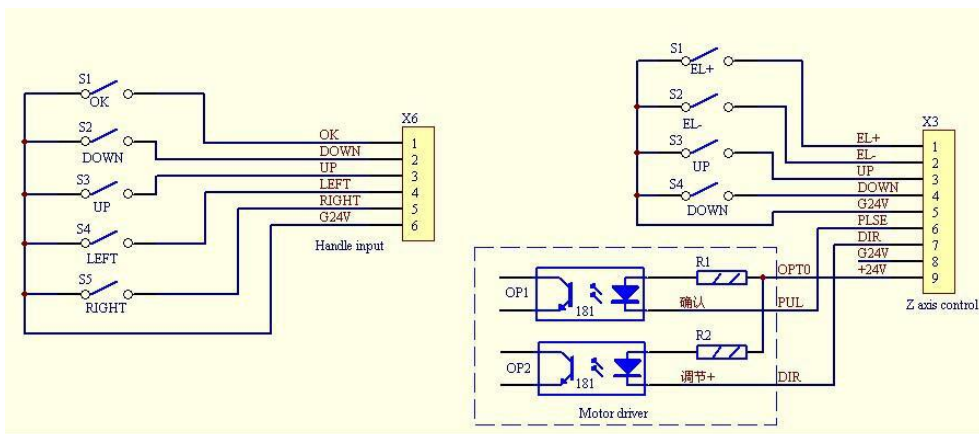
S1
OK
S2
DOWN
S3
UP
S4
LEFT
S5
RIGHT

OK
DOWN
UP
LEFT
RIGHT
G24V

X6
1
2
3
4
5
6
Handle input

S1
EL+
S2
EL-
S3
UP
S4
DOWN

EL+
EL-
UP
DOWN
G24V
PLSE
DIR
G24V
+24V

X3
1
2
3
4
5
6
7
8
9
Z axis control

OP1
181
R1
OPT0
确认
PUL
OP2
181
R2
调节+
DIR
Motor driver